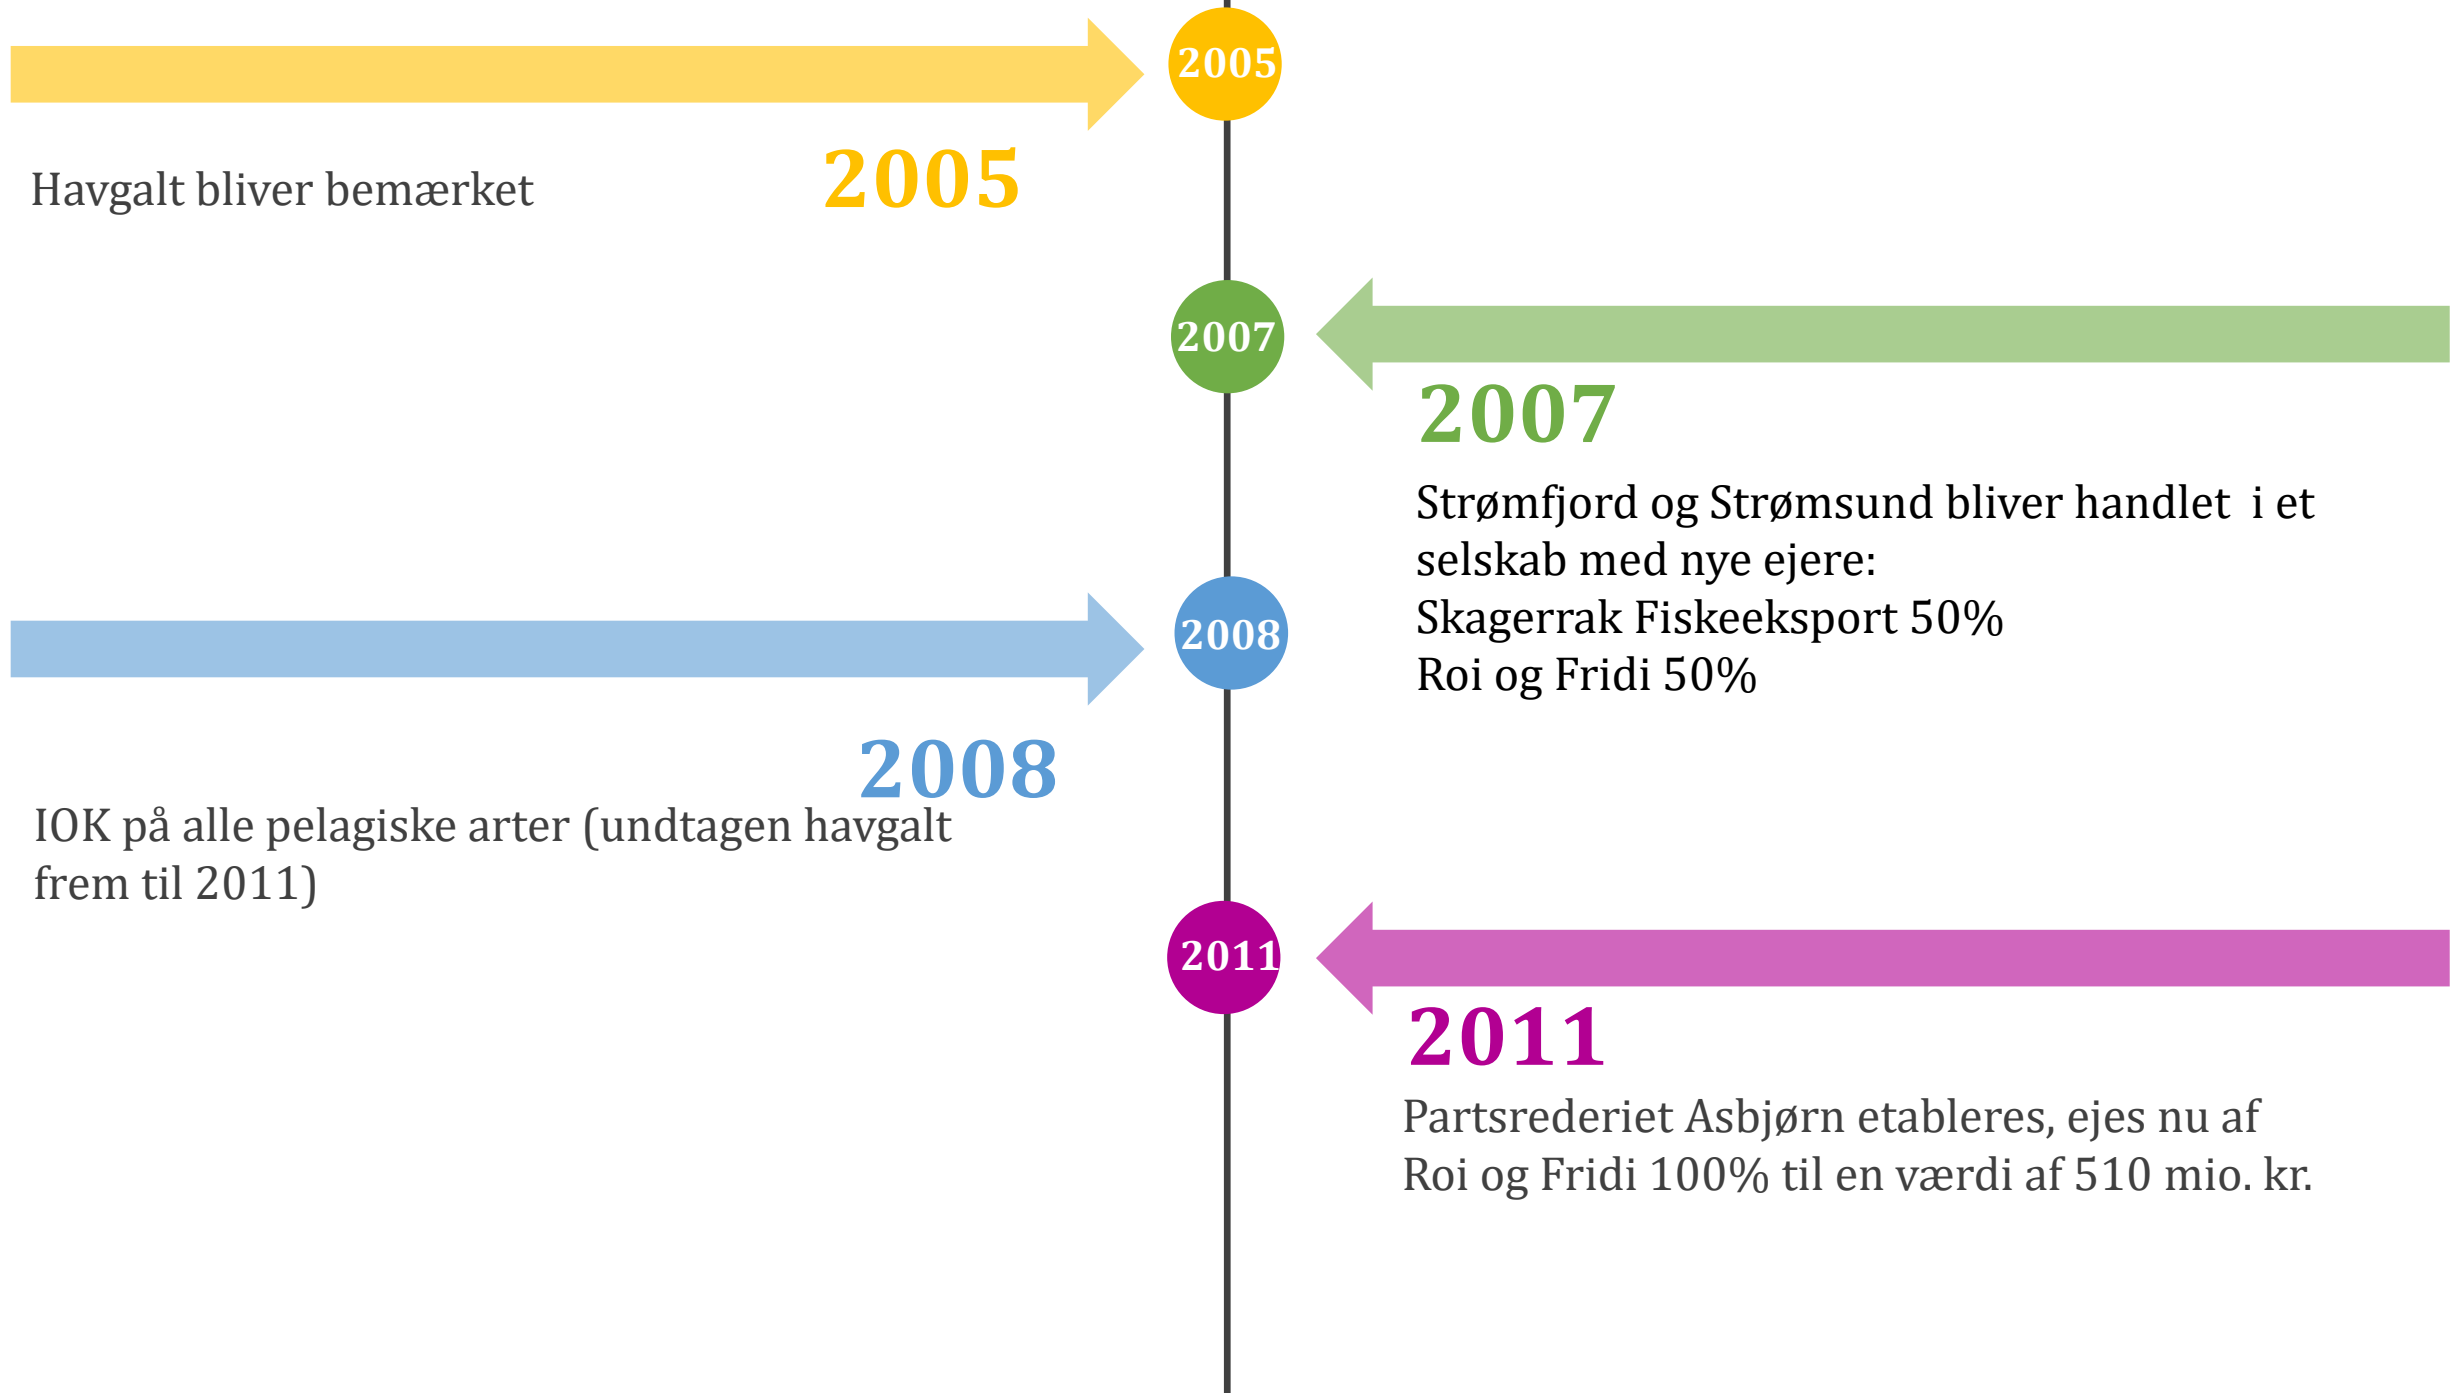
2005

2005

Havgalt bliver bemærket

2007

2007

Strømfjord og Strømsund bliver handlet i et selskab med nye ejere:
Skagerrak Fiskeeksport 50%
Roi og Fridi 50%

2008

2008

IOK på alle pelagiske arter (undtagen havgalt frem til 2011)

2011

2011

Partsrederiet Asbjørn etableres, ejes nu af Roi og Fridi 100% til en værdi af 510 mio. kr.